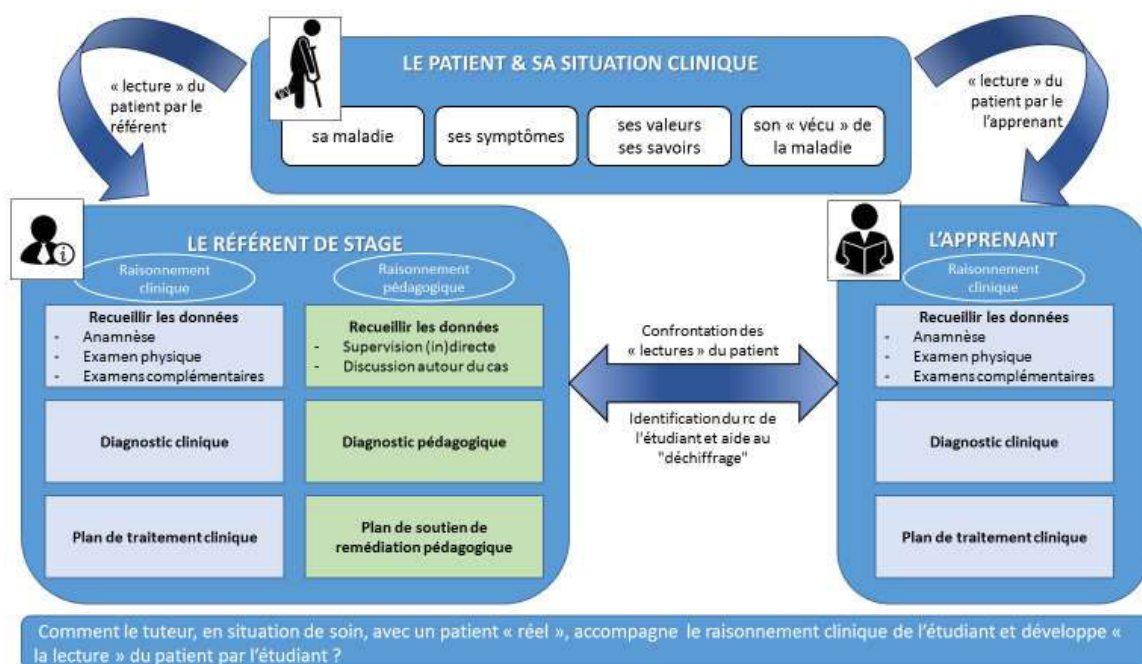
« lecture » du patient par le référent

LE PATIENT & SA SITUATION CLINIQUE

sa maladie

ses symptômes

ses valeurs ses savoirs

son « vécu » de la maladie

« lecture » du patient par le l'apprenant

LE RÉFÉRENT DE STAGE

Raisonnement clinique

Raisonnement pédagogique

Recueillir les données
- Anamnèse
- Examen physique
- Examens complémentaires

Recueillir les données
- Supervision (in)directe
- Discussion autour du cas

Diagnostic clinique

Diagnostic pédagogique

Plan de traitement clinique

Plan de soutien de remédiation pédagogique

Confrontation des « lectures » du patient

Identification du rc de l'étudiant et aide au "déchiffrage"

L'APPRENANT

Raisonnement clinique

Recueillir les données
- Anamnèse
- Examen physique
- Examens complémentaires

Diagnostic clinique

Plan de traitement clinique

Comment le tuteur, en situation de soin, avec un patient « réel », accompagne le raisonnement clinique de l'étudiant et développe « la lecture » du patient par l'étudiant ?